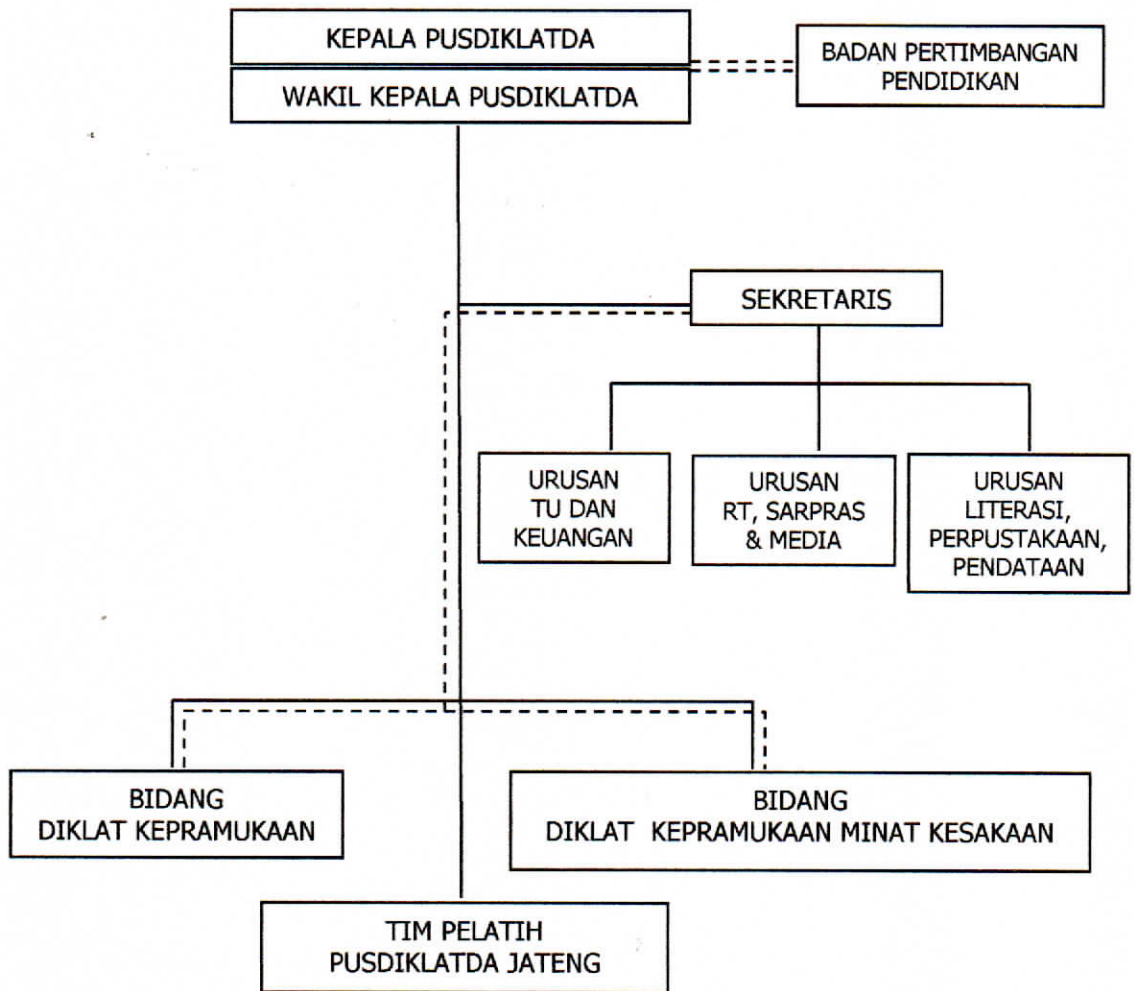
KEPALA PUSDIKLATDA

WAKIL KEPALA PUSDIKLATDA

BADAN PERTIMBANGAN PENDIDIKAN

SEKRETARIS

URUSAN TU DAN KEUANGAN

URUSAN RT, SARPRAS & MEDIA

URUSAN LITERASI, PERPUSTAKAAN, PENDATAAN

BIDANG DIKLAT KEPRAMUKAAN

BIDANG DIKLAT KEPRAMUKAAN MINAT KESAKAAN

TIM PELATIH PUSDIKLATDA JATENG